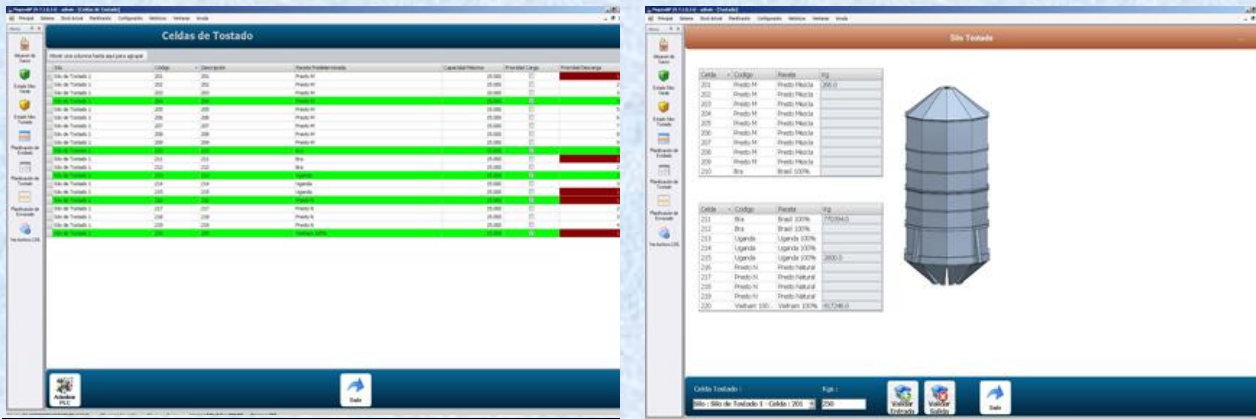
Celdas de Tostado

Mover una columna hasta aquí para agrupar

| Silo | Codigo | Descripcion | Receta Predeterminada | Capacidad Maxima | Prioridad Carga | Prioridad Descarga |
|---|---|---|---|---|---|---|
| Silo de Tostado 1 | 201 | 201 | Presto M | 20.000 | | |
| Silo de Tostado 1 | 202 | 202 | Presto M | 20.000 | | |
| Silo de Tostado 1 | 203 | 203 | Presto M | 20.000 | | |
| Silo de Tostado 1 | 204 | 204 | Presto M | 20.000 | | |
| Silo de Tostado 1 | 205 | 205 | Presto M | 20.000 | | |
| Silo de Tostado 1 | 206 | 206 | Presto M | 20.000 | | |
| Silo de Tostado 1 | 207 | 207 | Presto M | 20.000 | | |
| Silo de Tostado 1 | 208 | 208 | Presto M | 20.000 | | |
| Silo de Tostado 1 | 209 | 209 | Presto M | 20.000 | | |
| Silo de Tostado 1 | 210 | 210 | Bra | 20.000 | | |
| Silo de Tostado 1 | 211 | 211 | Bra | 20.000 | | |
| Silo de Tostado 1 | 212 | 212 | Bra | 20.000 | | |
| Silo de Tostado 1 | 213 | 213 | Uganda | 20.000 | | |
| Silo de Tostado 1 | 214 | 214 | Uganda | 20.000 | | |
| Silo de Tostado 1 | 215 | 215 | Uganda | 20.000 | | |
| Silo de Tostado 1 | 216 | 216 | Presto N | 20.000 | | |
| Silo de Tostado 1 | 217 | 217 | Presto N | 20.000 | | |
| Silo de Tostado 1 | 218 | 218 | Presto N | 20.000 | | |
| Silo de Tostado 1 | 219 | 219 | Presto N | 20.000 | | |
| Silo de Tostado 1 | 220 | 220 | Vietnam 100% | 20.000 | | |

Actualizar PLC

Salir

Silo Tostado

| Celda | Codigo | Receta | Kg |
|---|---|---|---|
| 201 | Presto M | Presto Mezcla | 200.0 |
| 202 | Presto M | Presto Mezcla | |
| 203 | Presto M | Presto Mezcla | |
| 204 | Presto M | Presto Mezcla | |
| 205 | Presto M | Presto Mezcla | |
| 206 | Presto M | Presto Mezcla | |
| 207 | Presto M | Presto Mezcla | |
| 208 | Presto M | Presto Mezcla | |
| 209 | Presto M | Presto Mezcla | |
| 210 | Bra | Brasil 100% | |

| Celda | Codigo | Receta | Kg |
|---|---|---|---|
| 211 | Bra | Brasil 100% | 7703940.0 |
| 212 | Bra | Brasil 100% | |
| 213 | Uganda | Uganda 100% | |
| 214 | Uganda | Uganda 100% | |
| 215 | Uganda | Uganda 100% | 2800.0 |
| 216 | Presto N | Presto Natural | |
| 217 | Presto N | Presto Natural | |
| 218 | Presto N | Presto Natural | |
| 219 | Presto N | Presto Natural | |
| 220 | Vietnam 100. | Vietnam 100% | 4172340.0 |

Celda Tostado :
Silo : Silo de Tostado 1 - Celda : 201
Kgs :
250

Validar Entrada
Validar Salida
Salir